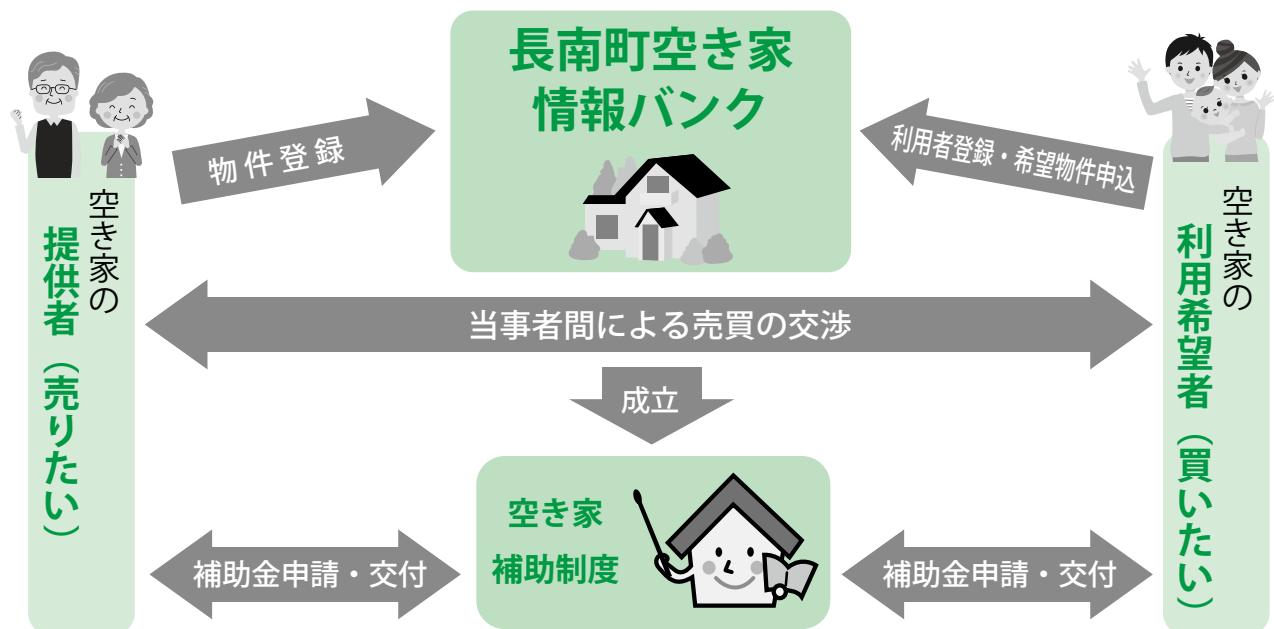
長南町空き家
情報バンク

物件登録

利用者登録・希望物件申込

空き家の
提供者
（売りたい）

空き家の
利用希望者
（買いたい）

当事者間による売買の交渉

成立

空き家
補助制度

補助金申請・交付

補助金申請・交付